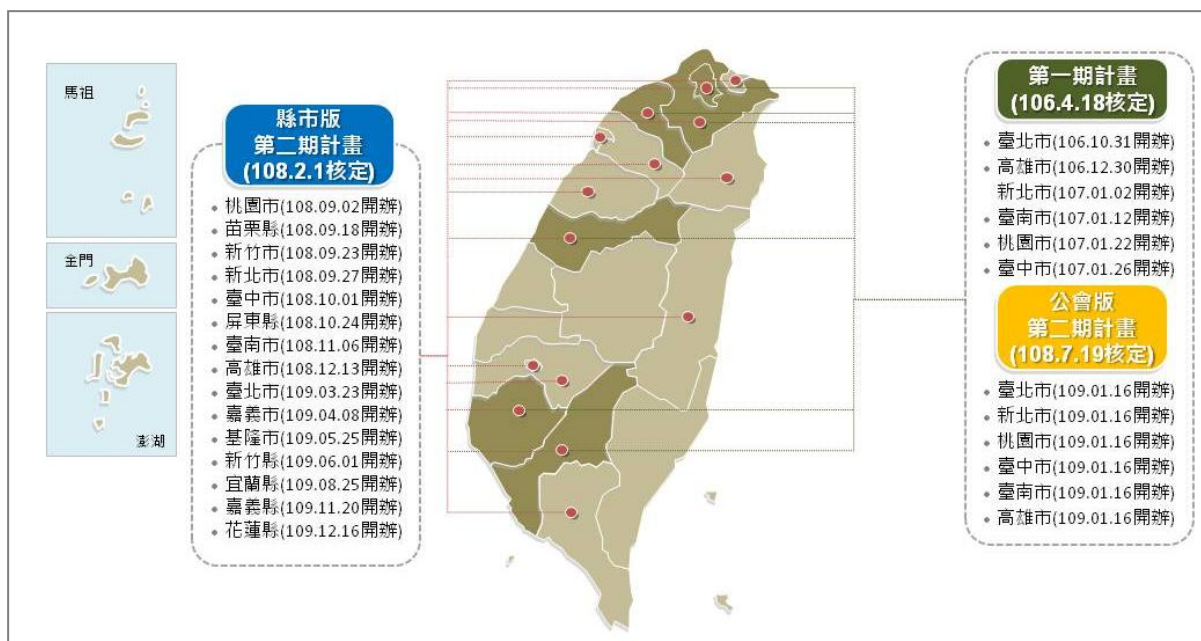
馬祖

金門

澎湖

縣市版
第二期計畫
(108.2.1核定)

- 桃園市(108.09.02開辦)
- 苗栗縣(108.09.18開辦)
- 新竹市(108.09.23開辦)
- 新北市(108.09.27開辦)
- 臺中市(108.10.01開辦)
- 屏東縣(108.10.24開辦)
- 臺南市(108.11.06開辦)
- 高雄市(108.12.13開辦)
- 臺北市(109.03.23開辦)
- 嘉義市(109.04.08開辦)
- 基隆市(109.05.25開辦)
- 新竹縣(109.06.01開辦)
- 宜蘭縣(109.08.25開辦)
- 嘉義縣(109.11.20開辦)
- 花蓮縣(109.12.16開辦)

第一期計畫
(106.4.18核定)

- 臺北市(106.10.31開辦)
- 高雄市(106.12.30開辦)
新北市(107.01.02開辦)
- 臺南市(107.01.12開辦)
- 桃園市(107.01.22開辦)
- 臺中市(107.01.26開辦)

公會版
第二期計畫
(108.7.19核定)

- 臺北市(109.01.16開辦)
- 新北市(109.01.16開辦)
- 桃園市(109.01.16開辦)
- 臺中市(109.01.16開辦)
- 臺南市(109.01.16開辦)
- 高雄市(109.01.16開辦)